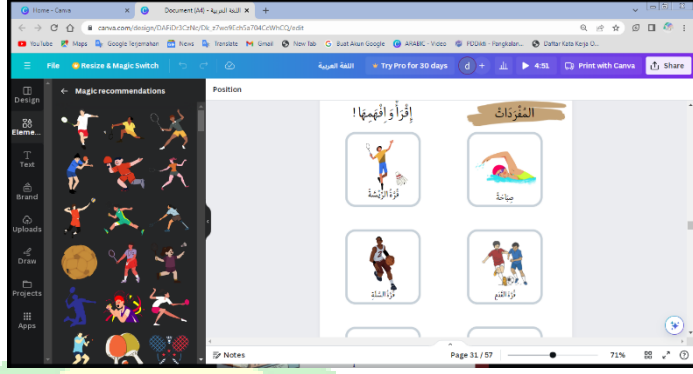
Home - Canva
Document (A4) - اللغة العربية
canva.com/design/DAFiDr3CsNc/Dk_s7wo9Ech1a704CcWhCQ/edit
YouTube Maps Google Terjemahan News Translate Gmail New tab Buat Akun Google APABK - Video PDUAB - Pangkalan... Daftar Kata Kerja O...
File Resize & Magic Switch اللغة العربية Try Pro for 30 days d + 4:51 Print with Canva Share
Design
Elements
Text
Brand
Uploads
Draw
Projects
Apps
Magic recommendations
Position
اِقْرَأْ وَافْهَمْهَا !
المُفْرَدَاتُ
كُرَةُ الرِّيشَةِ
سِبَاحَةٌ
كُرَةُ السَّلَّةِ
كُرَةُ القَدَمِ
Notes
Page 31 / 57
71%